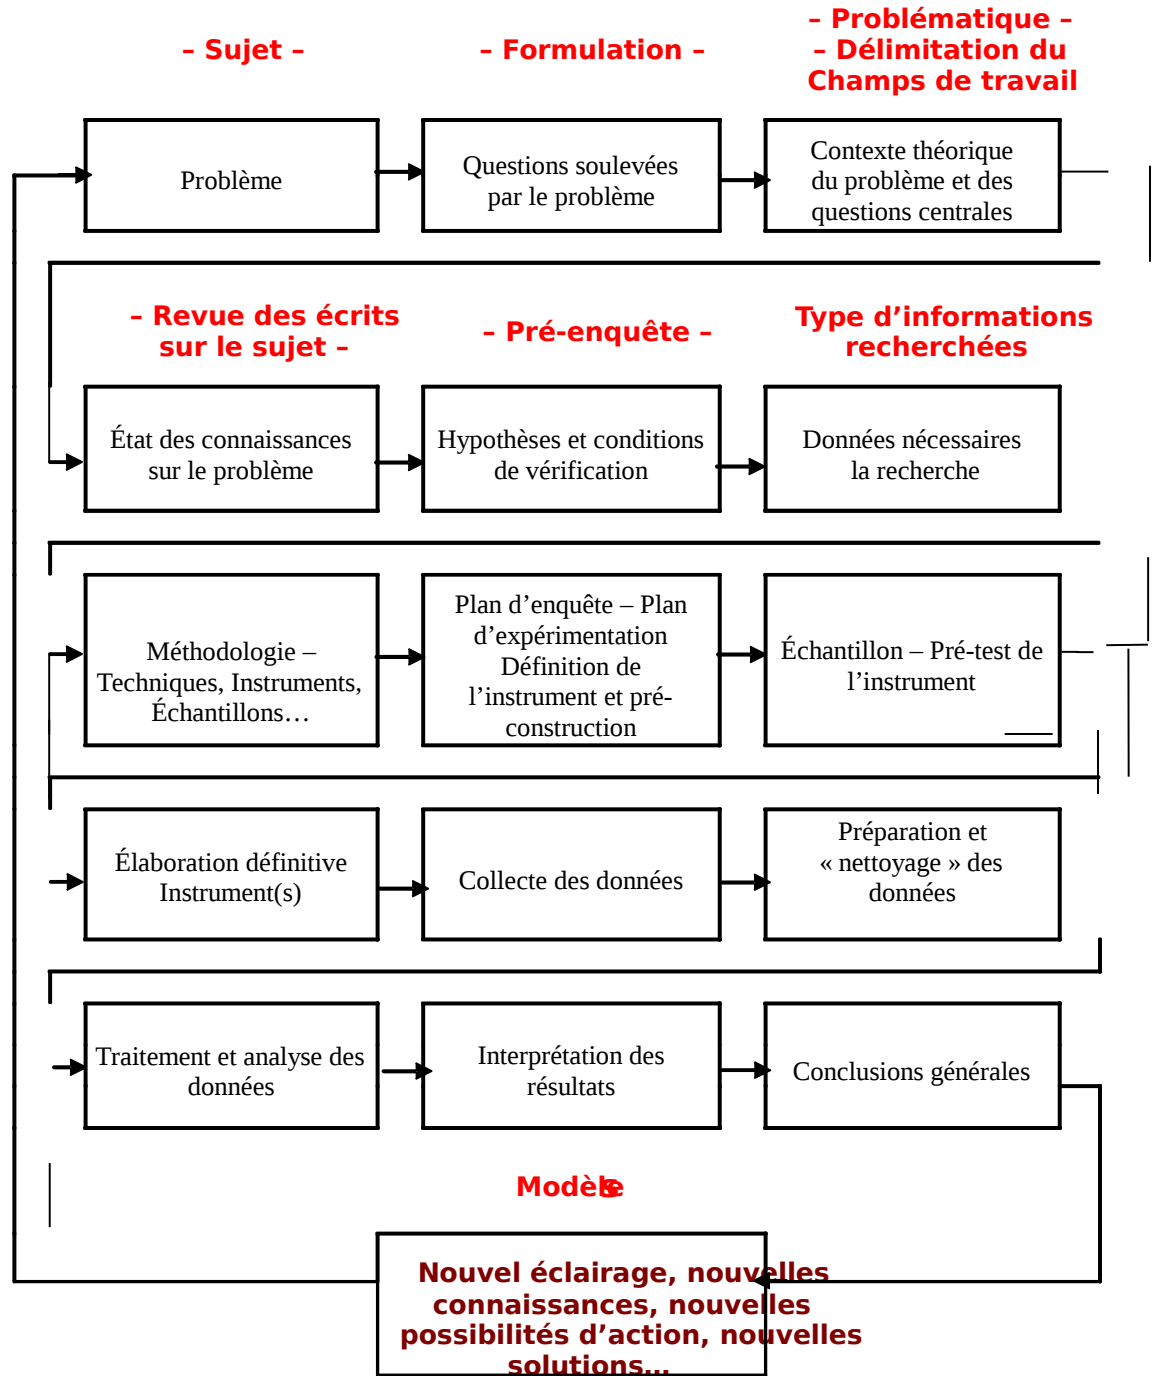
– Sujet –

– Formulation –

– Problématique –
– Délimitation du Champs de travail

Problème

Questions soulevées par le problème

Contexte théorique du problème et des questions centrales

– Revue des écrits sur le sujet –

– Pré-enquête –

Type d'informations recherchées

État des connaissances sur le problème

Hypothèses et conditions de vérification

Données nécessaires la recherche

Méthodologie – Techniques, Instruments, Échantillons…

Plan d'enquête – Plan d'expérimentation Définition de l'instrument et pré-construction

Échantillon – Pré-test de l'instrument

Élaboration définitive Instrument(s)

Collecte des données

Préparation et « nettoyage » des données

Traitement et analyse des données

Interprétation des résultats

Conclusions générales

Modèles

Nouvel éclairage, nouvelles connaissances, nouvelles possibilités d'action, nouvelles solutions…